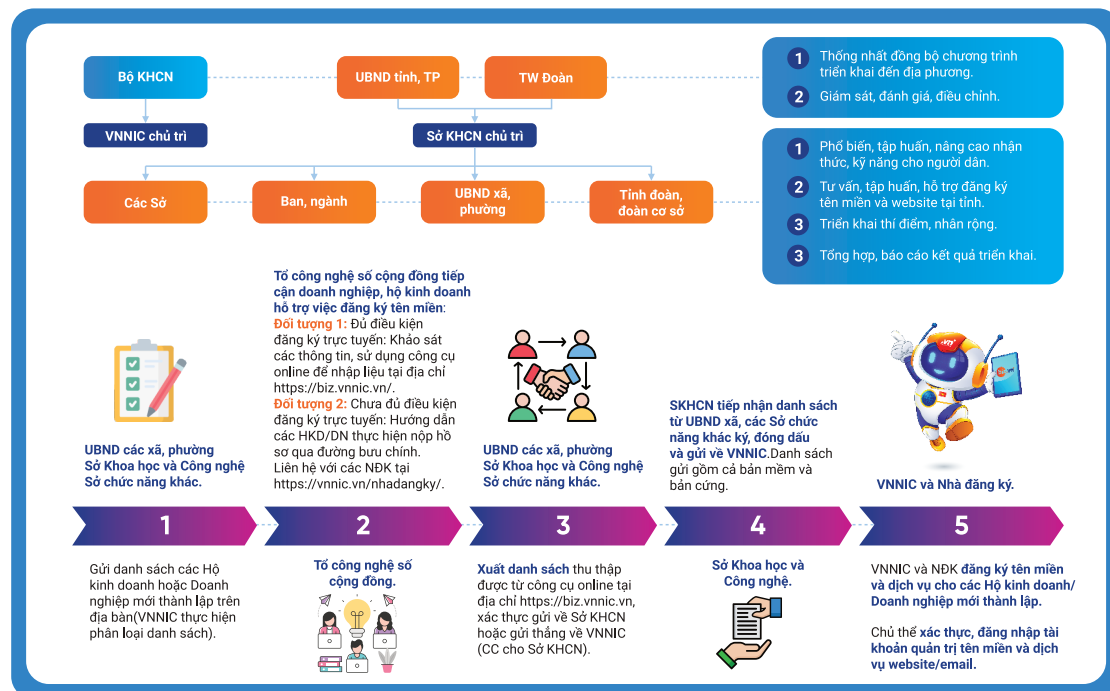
Bộ KHCN

UBND tỉnh, TP

TW Đoàn

VNNIC chủ trì

Sở KHCN chủ trì

Các Sở

Ban, ngành

UBND xã, phường

Tỉnh đoàn, đoàn cơ sở

1 Thống nhất đồng bộ chương trình triển khai đến địa phương.

2 Giám sát, đánh giá, điều chỉnh.

1 Phổ biến, tập huấn, nâng cao nhận thức, kỹ năng cho người dân.

2 Tư vấn, tập huấn, hỗ trợ đăng ký tên miền và website tại tỉnh.

3 Triển khai thí điểm, nhân rộng.

3 Tổng hợp, báo cáo kết quả triển khai.

UBND các xã, phường Sở Khoa học và Công nghệ Sở chức năng khác.

Tổ công nghệ số cộng đồng tiếp cận doanh nghiệp, hộ kinh doanh hỗ trợ việc đăng ký tên miền:
Đối tượng 1: Đủ điều kiện đăng ký trực tuyến: Khảo sát các thông tin, sử dụng công cụ online để nhập liệu tại địa chỉ https://biz.vnnic.vn/.
Đối tượng 2: Chưa đủ điều kiện đăng ký trực tuyến: Hướng dẫn các HKD/DN thực hiện nộp hồ sơ qua đường bưu chính.
Liên hệ với các NĐK tại https://vnnic.vn/nhadangky/.

UBND các xã, phường Sở Khoa học và Công nghệ Sở chức năng khác.

SKHCN tiếp nhận danh sách từ UBND xã, các Sở chức năng khác ký, đóng dấu và gửi về VNNIC.Danh sách gửi gồm cả bản mềm và bản cứng.

VNNIC và Nhà đăng ký.

1

2

3

4

5

Gửi danh sách các Hộ kinh doanh hoặc Doanh nghiệp mới thành lập trên địa bàn(VNNIC thực hiện phân loại danh sách).

Tổ công nghệ số cộng đồng.

Xuất danh sách thu thập được từ công cụ online tại địa chỉ https://biz.vnnic.vn, xác thực gửi về Sở KHCN hoặc gửi thẳng về VNNIC (CC cho Sở KHCN).

Sở Khoa học và Công nghệ.

VNNIC và NĐK đăng ký tên miền và dịch vụ cho các Hộ kinh doanh/ Doanh nghiệp mới thành lập.

Chủ thể xác thực, đăng nhập tài khoản quản trị tên miền và dịch vụ website/email.